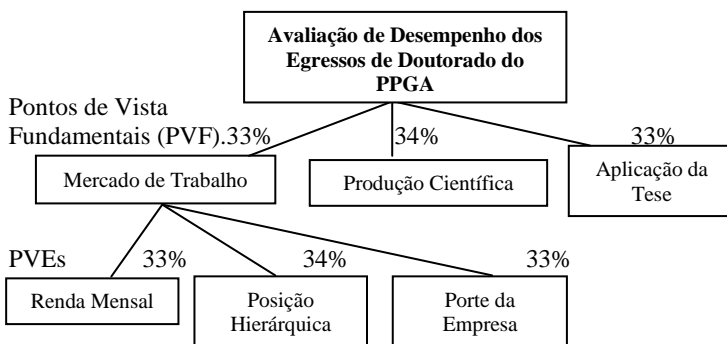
Avaliação de Desempenho dos Egressos de Doutorado do PPGA

Pontos de Vista Fundamentais (PVF).33%

34%

33%

Mercado de Trabalho

Produção Científica

Aplicação da Tese

PVEs

33%

34%

33%

Renda Mensal

Posição Hierárquica

Porte da Empresa